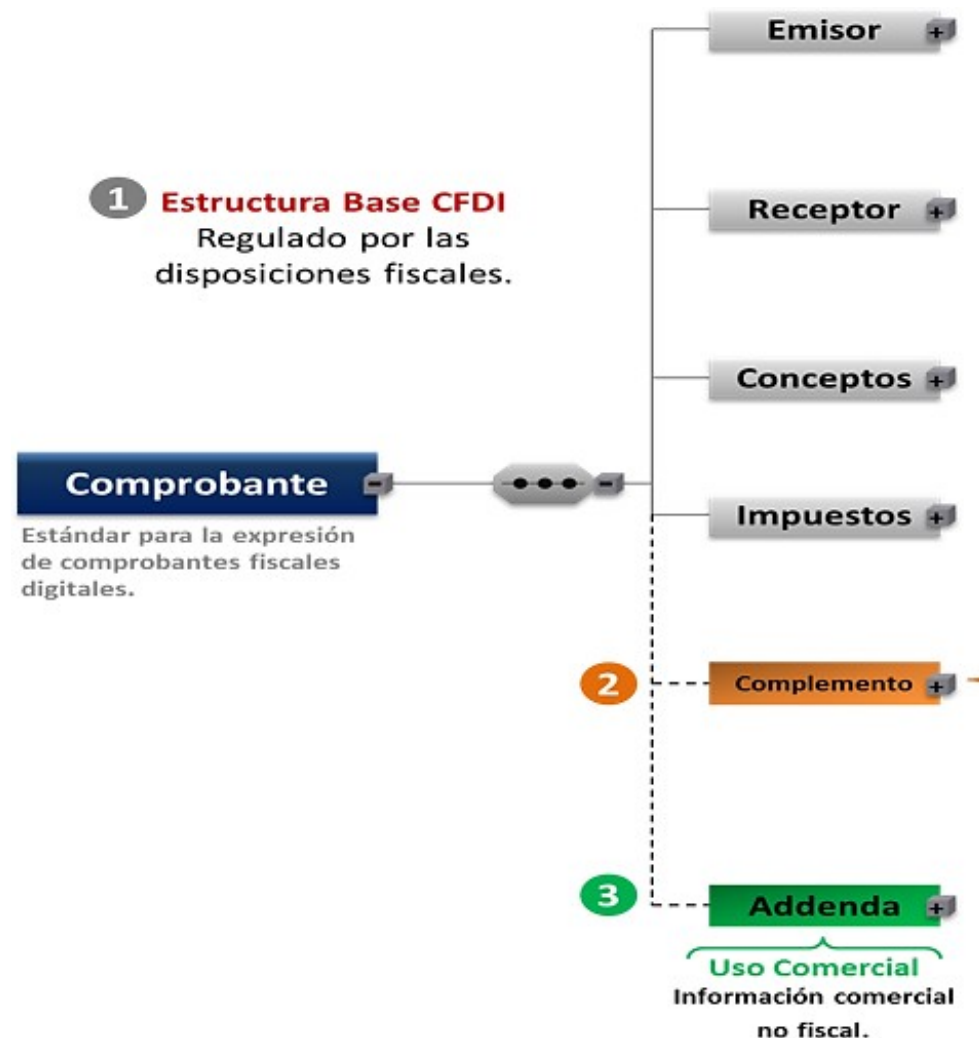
1 Estructura Base CFDI
Regulado por las disposiciones fiscales.

Emisor

Receptor

Conceptos

Comprobante

Estándar para la expresión de comprobantes fiscales digitales.

Impuestos

2 Complemento

3 Addenda

Uso Comercial
Información comercial no fiscal.